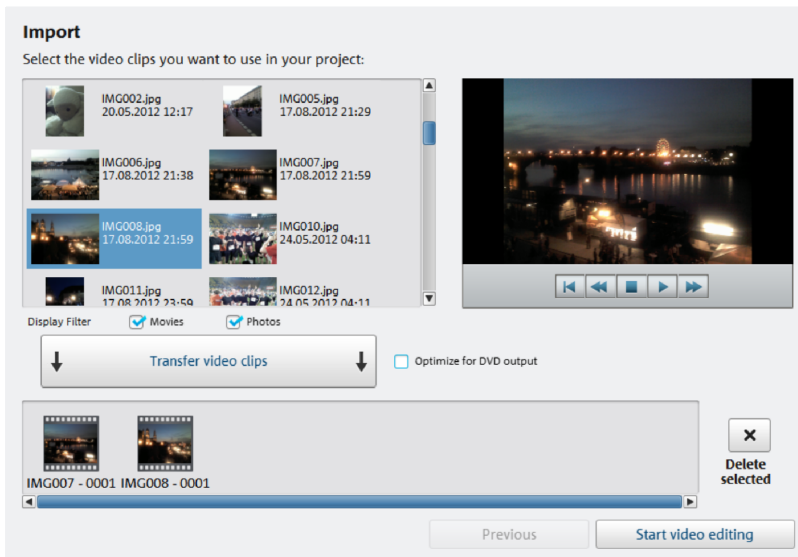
Import

Select the video clips you want to use in your project:

IMG002.jpg
20.05.2012 12:17

IMG005.jpg
17.08.2012 21:29

IMG006.jpg
17.08.2012 21:38

IMG007.jpg
17.08.2012 21:59

IMG008.jpg
17.08.2012 21:59

IMG010.jpg
24.05.2012 04:11

IMG011.jpg
17.08.2012 23:59

IMG012.jpg
24.05.2012 04:11

Display Filter
Movies
Photos

Transfer video clips

Optimize for DVD output

IMG007 - 0001
IMG008 - 0001

Delete selected

Previous
Start video editing